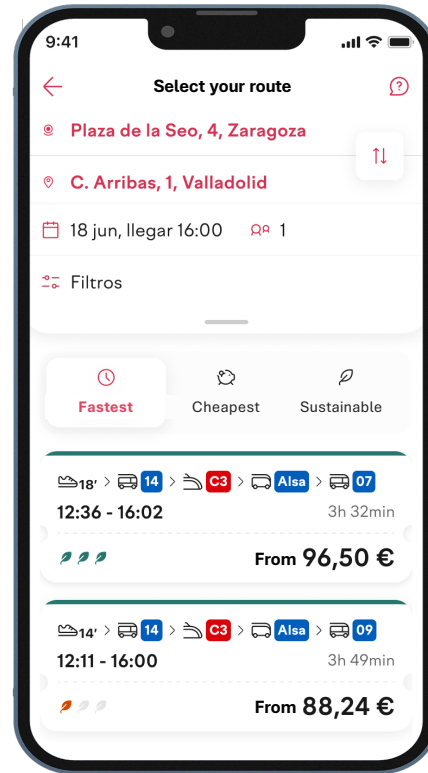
9:41

Select your route

Plaza de la Seo, 4, Zaragoza

C. Arribas, 1, Valladolid

18 jun, llegar 16:00 1

Filtros

Fastest
Cheapest
Sustainable

18' > 14 > C3 > Alsa > 07
12:36 - 16:02 3h 32min
From 96,50 €

14' > 14 > C3 > Alsa > 09
12:11 - 16:00 3h 49min
From 88,24 €